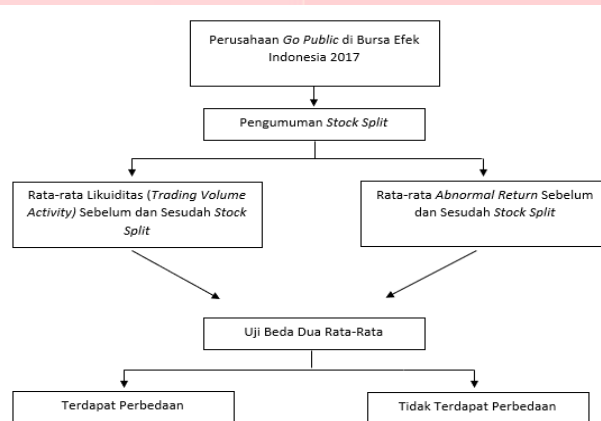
Perusahaan Go Public di Bursa Efek Indonesia 2017

Pengumuman Stock Split

Rata-rata Likuiditas (Trading Volume Activity) Sebelum dan Sesudah Stock Split

Rata-rata Abnormal Return Sebelum dan Sesudah Stock Split

Uji Beda Dua Rata-Rata

Terdapat Perbedaan

Tidak Terdapat Perbedaan